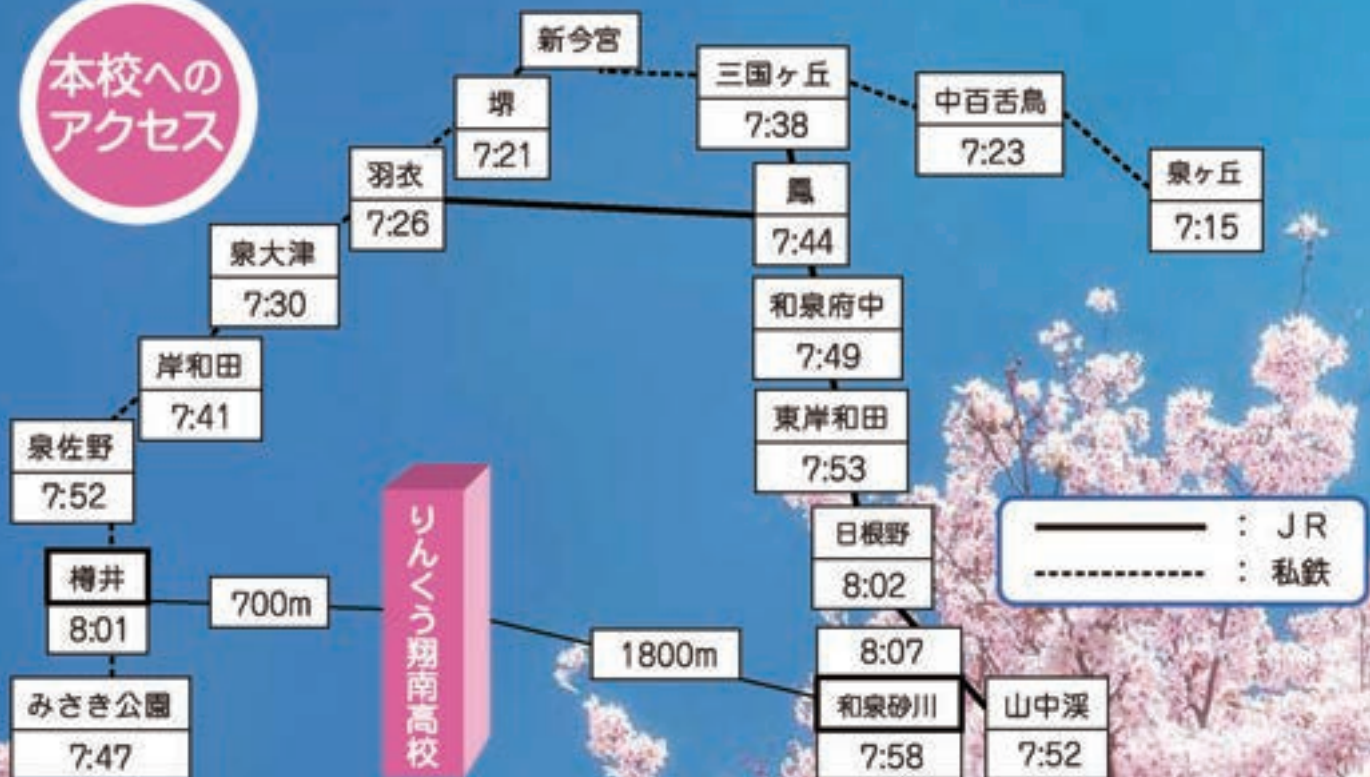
本校へのアクセス

新今宮

堺
7:21

羽衣
7:26

泉大津
7:30

岸和田
7:41

泉佐野
7:52

樽井
8:01

みさき公園
7:47

三国ヶ丘
7:38

中百舌鳥
7:23

泉ヶ丘
7:15

鳳
7:44

和泉府中
7:49

東岸和田
7:53

日根野
8:02

8:07
和泉砂川
7:58

山中渓
7:52

700m

りんくう翔南高校

1800m

：ＪＲ
：私鉄